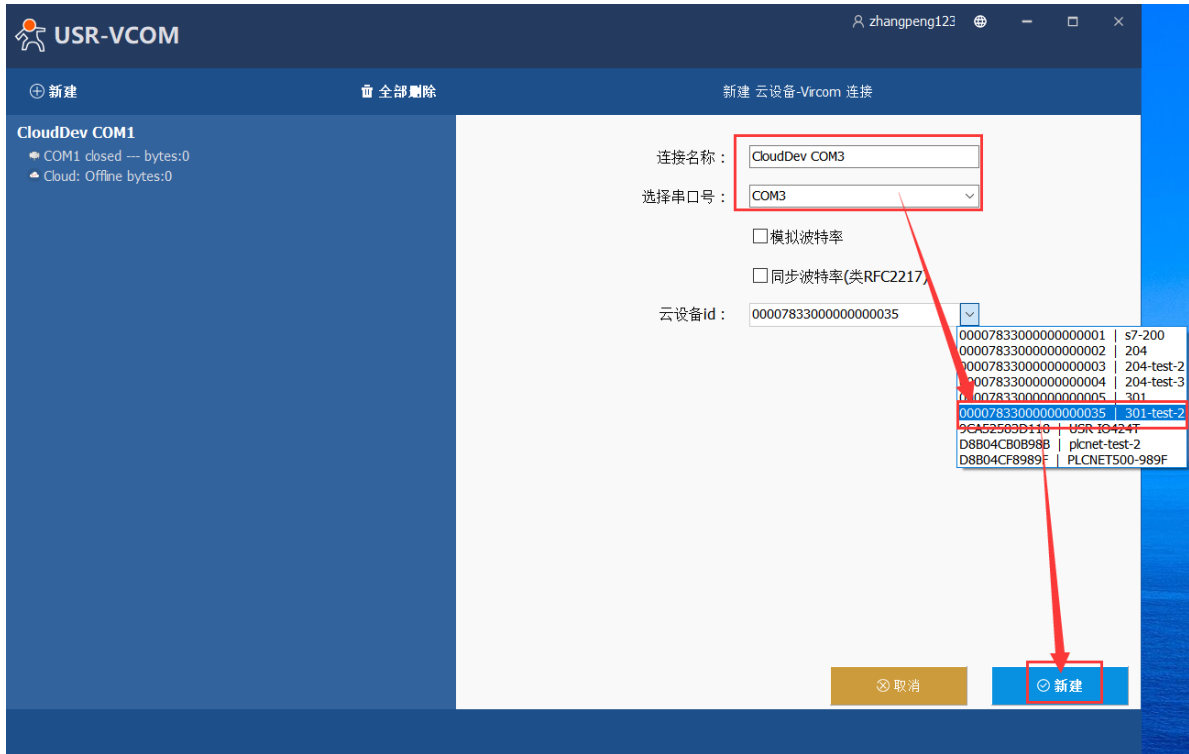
USR-VCOM

zhangpeng123

⊕ 新建

全部删除

新建 云设备-Vircom 连接

CloudDev COM1

COM1 closed --- bytes:0

Cloud: Offline bytes:0

连接名称：CloudDev COM3

选择串口号：COM3

模拟波特率

同步波特率(类RFC2217)

云设备id：00007833000000000035

| | |
|---|---|
| 00007833000000000001 | s7-200 |
| 00007833000000000002 | 204 |
| 00007833000000000003 | 204-test-2 |
| 00007833000000000004 | 204-test-3 |
| 00007833000000000005 | 301 |
| 00007833000000000035 | 301-test-2 |
| 9CA52583D110 | USR-IO424T |
| D8B04CB0B98B | plcnet-test-2 |
| D8B04CF8989F | PLCNET500-989F |

取消

新建